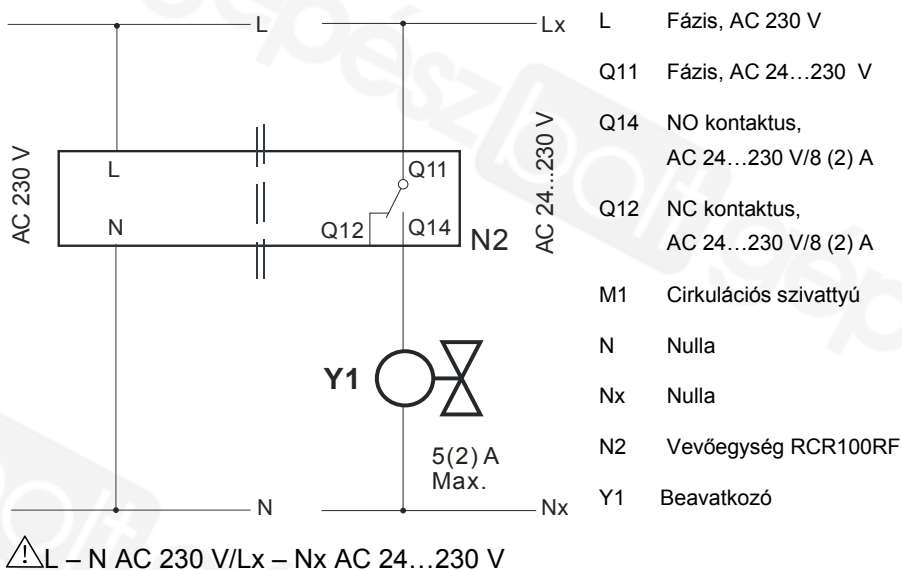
L

Lx

AC 230 V

L

N

Q11

Q12

Q14

N2

AC 24...230 V

Y1

5(2) A
Max.

N

Nx

L Fázis, AC 230 V

Q11 Fázis, AC 24…230 V

Q14 NO kontaktus, AC 24…230 V/8 (2) A

Q12 NC kontaktus, AC 24…230 V/8 (2) A

M1 Cirkulációs szivattyú

N Nulla

Nx Nulla

N2 Vevőegység RCR100RF

Y1 Beavatkozó

⚠L – N AC 230 V/Lx – Nx AC 24…230 V